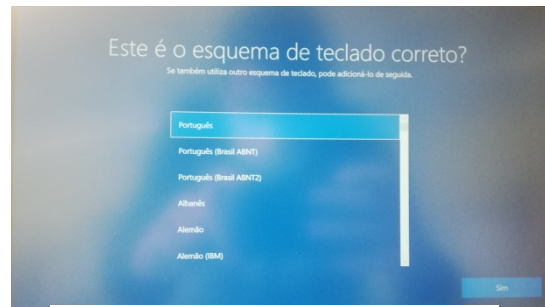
Este é o esquema de teclado correto?

Se também utiliza outro esquema de teclado, pode adicioná-lo de seguida.

Português

Português (Brasil ABNT)

Português (Brasil ABNT2)

Albanês

Alemão

Alemão (IBM)

Sim